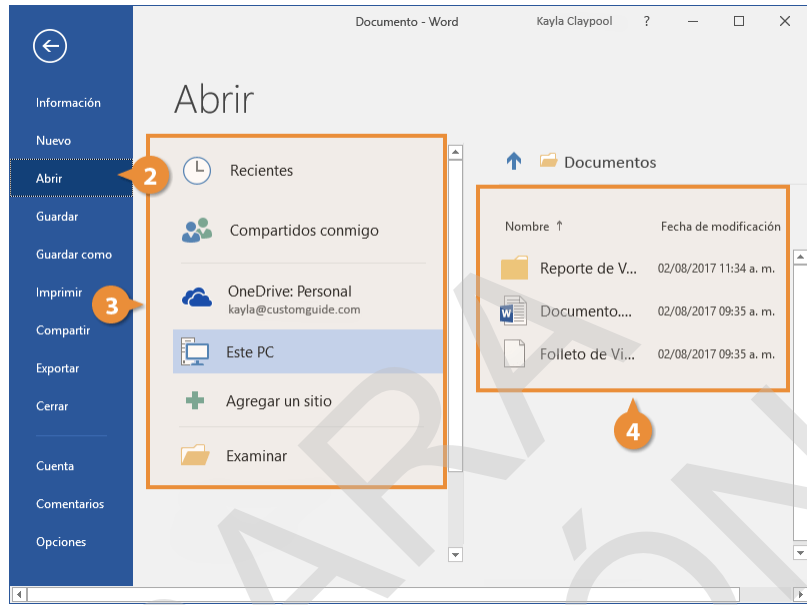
Documento - Word
Kayla Claypool
?

Información
Nuevo
Abrir
Guardar
Guardar como
Imprimir
Compartir
Exportar
Cerrar
Cuenta
Comentarios
Opciones

Abrir

Recientes
Compartidos conmigo
OneDrive: Personal
kayla@customguide.com
Este PC
Agregar un sitio
Examinar

2
3
4

Documentos

| Nombre ↑ | Fecha de modificación |
|---|---|
| Reporte de V... | 02/08/2017 11:34 a. m. |
| Documento.... | 02/08/2017 09:35 a. m. |
| Folleto de Vi... | 02/08/2017 09:35 a. m. |